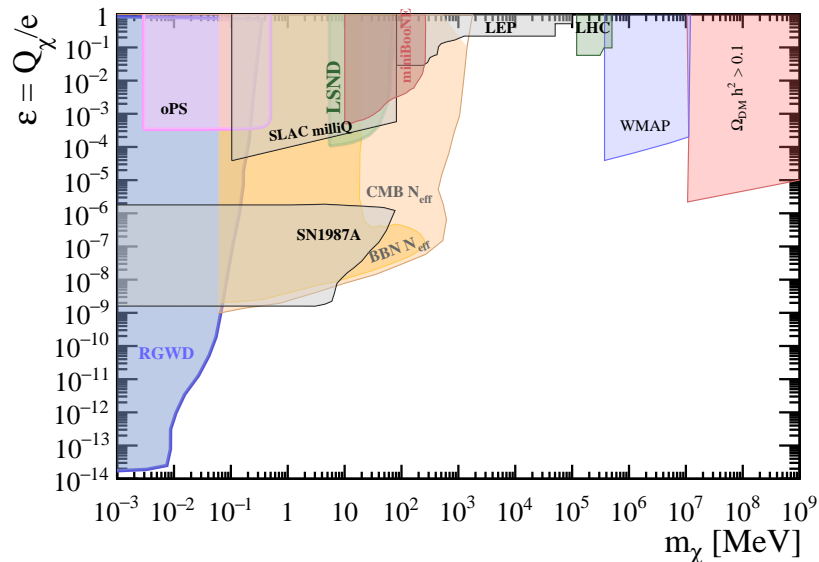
$\varepsilon = Q_\chi/e$

1
$10^{-1}$
$10^{-2}$
$10^{-3}$
$10^{-4}$
$10^{-5}$
$10^{-6}$
$10^{-7}$
$10^{-8}$
$10^{-9}$
$10^{-10}$
$10^{-11}$
$10^{-12}$
$10^{-13}$
$10^{-14}$

oPS
LSND
miniBooNE
LEP
LHC
SLAC milliQ
WMAP
$\Omega_{DM} h^2 > 0.1$
CMB $N_{eff}$
SN1987A
BBN $N_{eff}$
RGWD

$10^{-3}$ $10^{-2}$ $10^{-1}$ 1 10 $10^{2}$ $10^{3}$ $10^{4}$ $10^{5}$ $10^{6}$ $10^{7}$ $10^{8}$ $10^{9}$

$m_\chi$ [MeV]